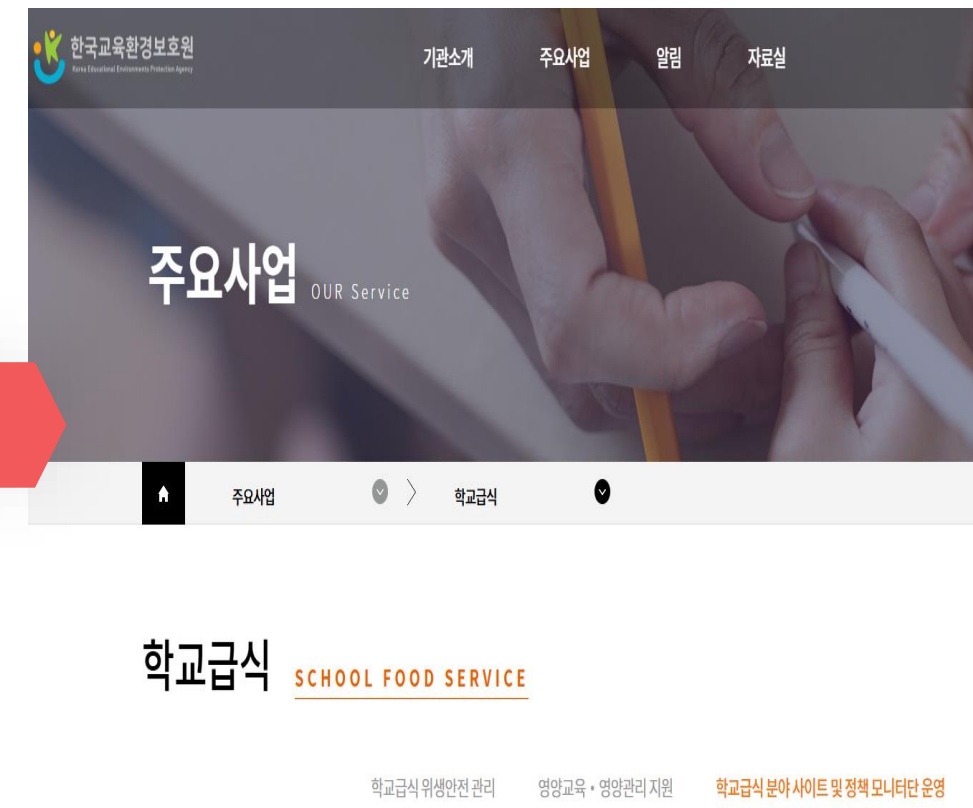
한국교육환경보호원
Korea Educational Environments Protection Agency

기관소개 주요사업 알림 자료실

주요사업 OUR Service

주요사업 학교급식

학교급식 SCHOOL FOOD SERVICE

학교급식 위생안전 관리 영양교육 • 영양관리 지원 학교급식 분야 사이트 및 정책 모니터단 운영